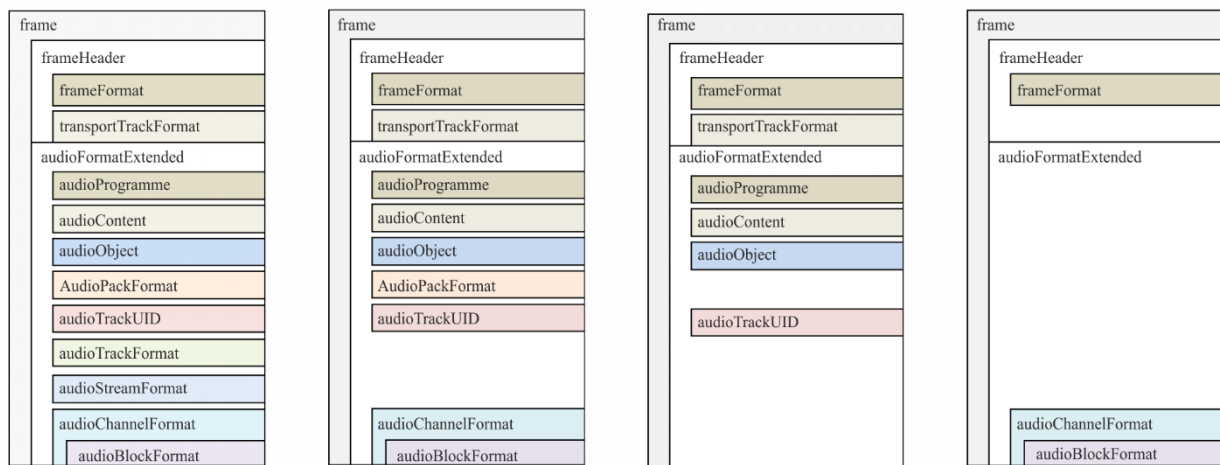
frame
frameHeader
frameFormat
transportTrackFormat
audioFormatExtended
audioProgramme
audioContent
audioObject
AudioPackFormat
audioTrackUID
audioTrackFormat
audioStreamFormat
audioChannelFormat
audioBlockFormat

frame
frameHeader
frameFormat
transportTrackFormat
audioFormatExtended
audioProgramme
audioContent
audioObject
AudioPackFormat
audioTrackUID
audioChannelFormat
audioBlockFormat

frame
frameHeader
frameFormat
transportTrackFormat
audioFormatExtended
audioProgramme
audioContent
audioObject
audioTrackUID

frame
frameHeader
frameFormat
audioFormatExtended
audioChannelFormat
audioBlockFormat